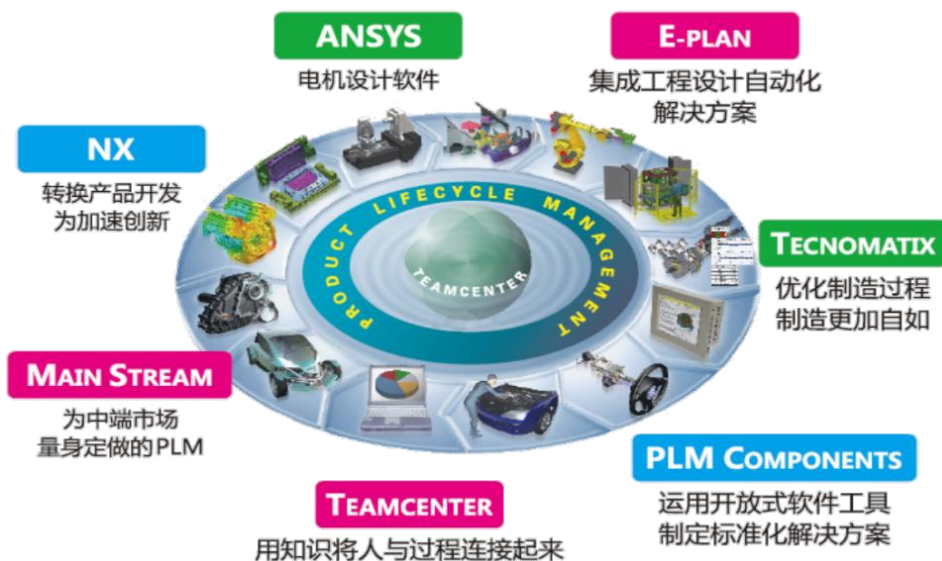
ANSYS
电机设计软件

E-PLAN
集成工程设计自动化解决方案

NX
转换产品开发为加速创新

PRODUCT LIFECYCLE MANAGEMENT

TEAMCENTER

TECNOMATIX
优化制造过程制造更加自如

MAIN STREAM
为中端市场量身定做的PLM

PLM COMPONENTS
运用开放式软件工具制定标准化解决方案

TEAMCENTER
用知识将人与过程连接起来